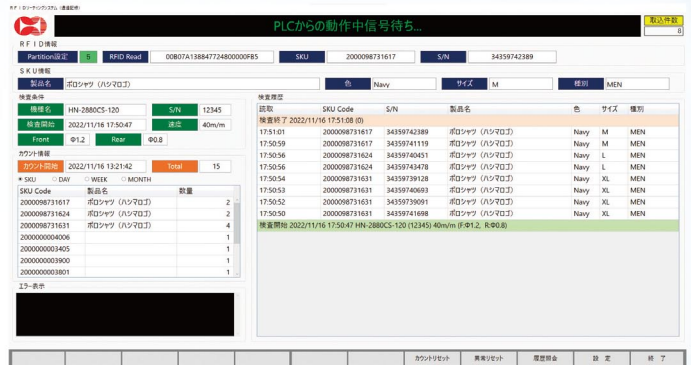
R-F：ID ミリーターシステム（最適化テ）

PLCからの動作中信号待ち...

取込件数
8

ＲＦＩＤ情報
Partition設定 | 6 | RFID Read | 00B07A138847724800000FB5 | SKU | 2000098731617 | S/N | 34359742389

ＳＫＵ情報
製品名 | ポロシャツ（ハシマロゴ） | 色 | Navy | サイズ | M | 種別 | MEN

検査条件
機種名 | HN-2880CS-120 | S/N | 12345
検査開始 | 2022/11/16 17:50:47 | 速度 | 40m/m
Front | Φ1.2 | Rear | Φ0.8

カウント情報
カウント開始 | 2022/11/16 13:21:42 | Total | 15

SKU ○ DAY ○ WEEK ○ MONTH

| SKU Code | 製品名 | 数量 |
|---|---|---|
| 2000098731617 | ポロシャツ（ハシマロゴ） | 2 |
| 2000098731624 | ポロシャツ（ハシマロゴ） | 2 |
| 2000098731631 | ポロシャツ（ハシマロゴ） | 4 |
| 2000000004006 | | 1 |
| 2000000003405 | | 1 |
| 2000000003900 | | 1 |
| 2000000003801 | | 1 |

エラー表示

検査履歴

| 読取 | SKU Code | S/N | 製品名 | 色 | サイズ | 種別 |
|---|---|---|---|---|---|---|
| 検査終了 2022/11/16 17:51:08 (0) | | | | | | |
| 17:51:01 | 2000098731617 | 34359742389 | ポロシャツ（ハシマロゴ） | Navy | M | MEN |
| 17:50:59 | 2000098731617 | 34359741119 | ポロシャツ（ハシマロゴ） | Navy | M | MEN |
| 17:50:56 | 2000098731624 | 34359740451 | ポロシャツ（ハシマロゴ） | Navy | L | MEN |
| 17:50:56 | 2000098731624 | 34359743478 | ポロシャツ（ハシマロゴ） | Navy | L | MEN |
| 17:50:54 | 2000098731631 | 34359739128 | ポロシャツ（ハシマロゴ） | Navy | XL | MEN |
| 17:50:53 | 2000098731631 | 34359740693 | ポロシャツ（ハシマロゴ） | Navy | XL | MEN |
| 17:50:52 | 2000098731631 | 34359739091 | ポロシャツ（ハシマロゴ） | Navy | XL | MEN |
| 17:50:50 | 2000098731631 | 34359741698 | ポロシャツ（ハシマロゴ） | Navy | XL | MEN |
| 検査開始 2022/11/16 17:50:47 HN-2880CS-120 (12345) 40m/m (F:Φ1.2, R:Φ0.8) | | | | | | |

カウントリセット | 異常リセット | 履歴照会 | 設 定 | 終 了